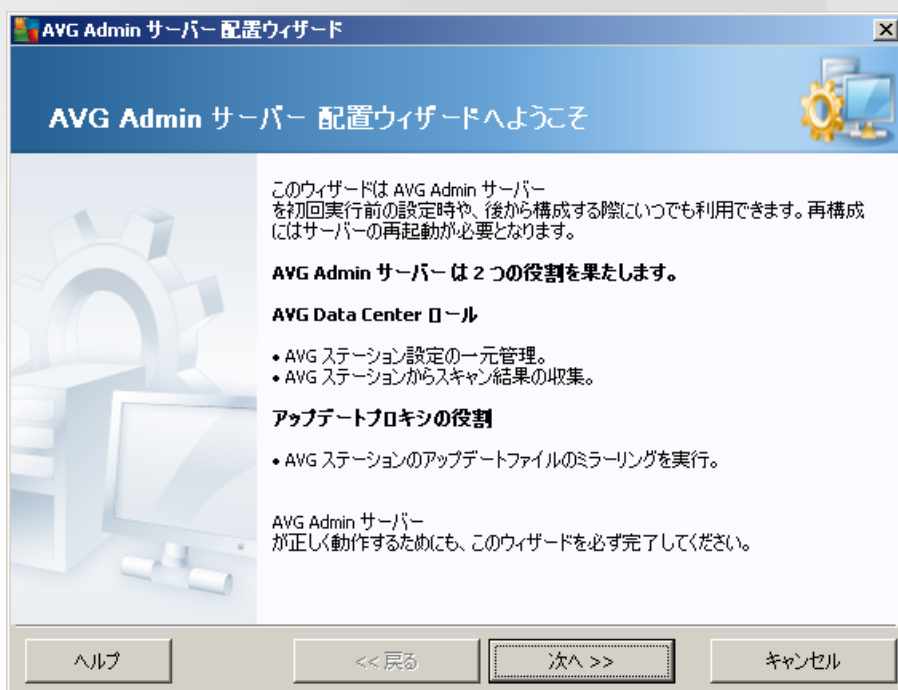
AVG Admin サーバー 配置ウィザード

AVG Admin サーバー 配置ウィザードへようこそ

このウィザードは AVG Admin サーバー を初回実行前の設定時や、後から構成する際にいつでも利用できます。再構成にはサーバーの再起動が必要となります。

AVG Admin サーバーは 2 つの役割を果たします。

AVG Data Center ロール

• AVG ステーション設定の一元管理。
• AVG ステーションからスキャン結果の収集。

アップデートプロキシの役割

• AVG ステーションのアップデートファイルのミラーリングを実行。

AVG Admin サーバー が正しく動作するためにも、このウィザードを必ず完了してください。

ヘルプ
<< 戻る
次へ >>
キャンセル